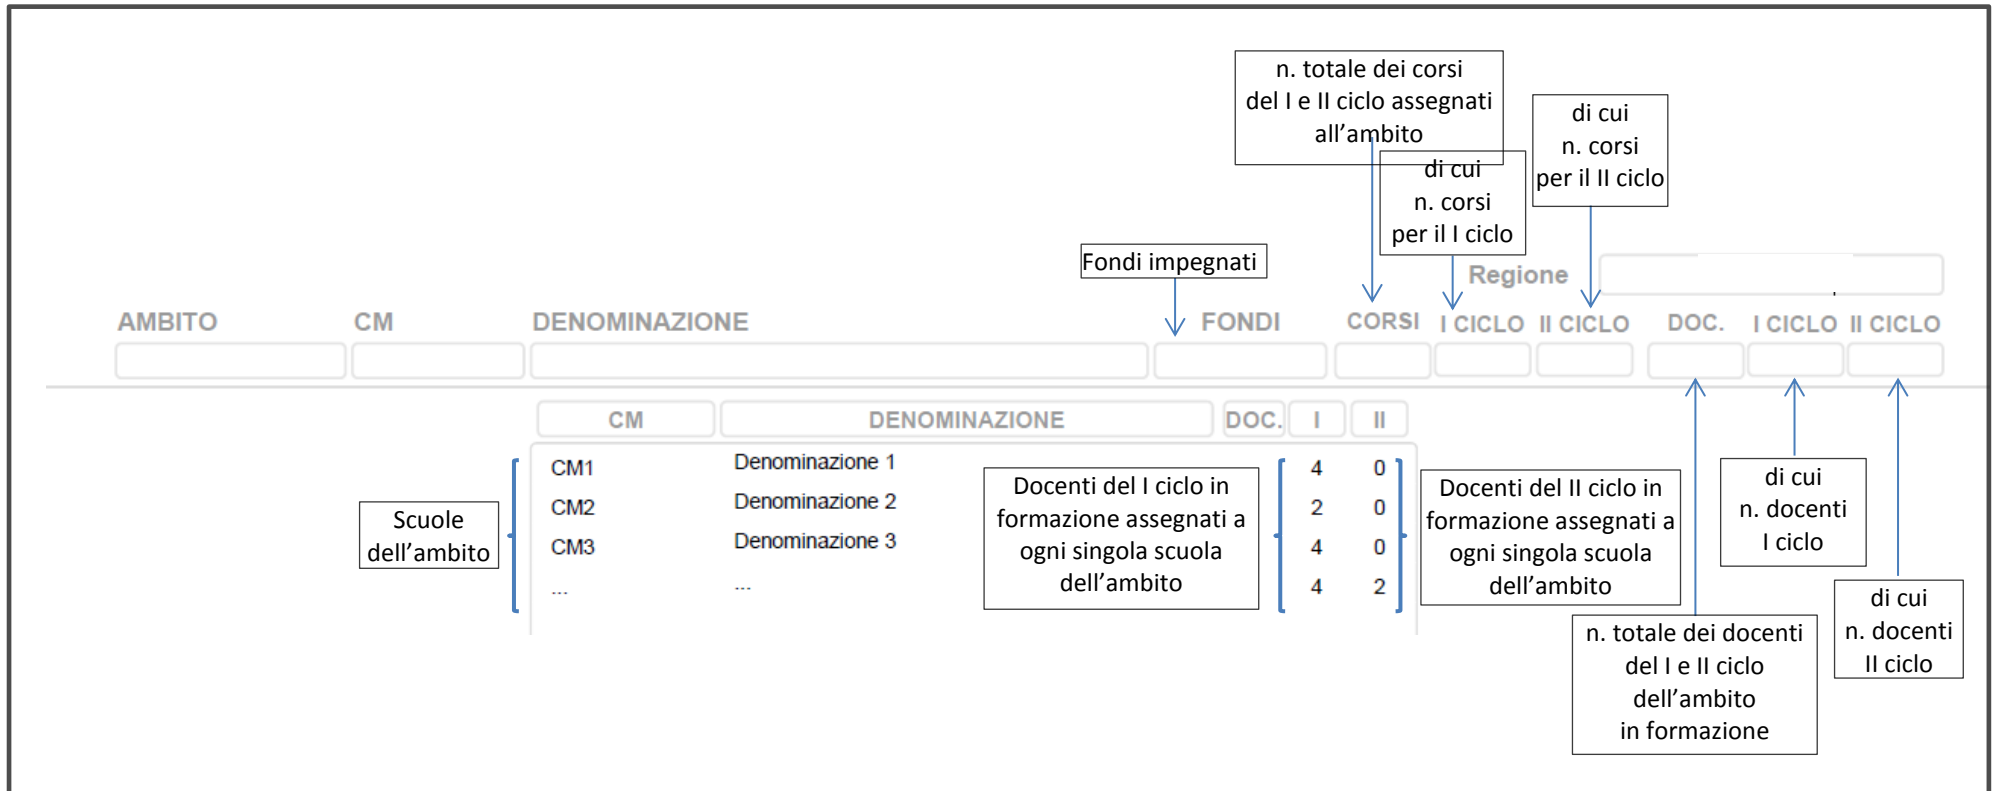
n. totale dei corsi del I e II ciclo assegnati all'ambito

di cui n. corsi per il II ciclo

di cui n. corsi per il I ciclo

Fondi impegnati

Regione

AMBITO CM DENOMINAZIONE FONDI CORSI I CICLO II CICLO DOC. I CICLO II CICLO

| CM | DENOMINAZIONE | DOC. | I | II |
|---|---|---|---|---|
| CM1 | Denominazione 1 | | 4 | 0 |
| CM2 | Denominazione 2 | | 2 | 0 |
| CM3 | Denominazione 3 | | 4 | 0 |
| ... | ... | | 4 | 2 |

Scuole dell'ambito

Docenti del I ciclo in formazione assegnati a ogni singola scuola dell'ambito

Docenti del II ciclo in formazione assegnati a ogni singola scuola dell'ambito

di cui n. docenti I ciclo

n. totale dei docenti del I e II ciclo dell'ambito in formazione

di cui n. docenti II ciclo